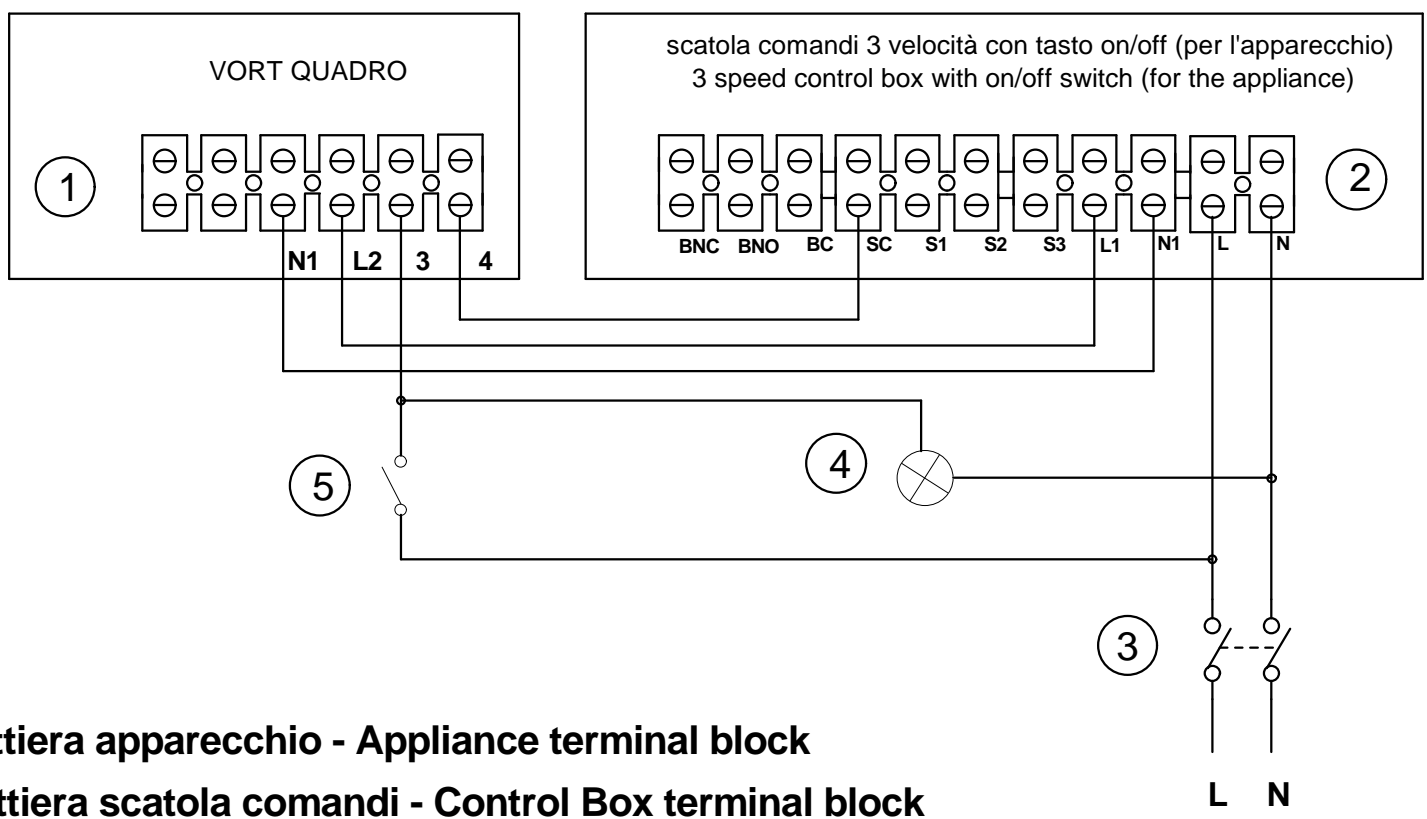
VORT QUADRO

1

N1 L2 3 4

scatola comandi 3 velocità con tasto on/off (per l'apparecchio)
3 speed control box with on/off switch (for the appliance)

2

BNC BNO BC SC S1 S2 S3 L1 N1 L N

5

4

3

L N

ttiera apparecchio - Appliance terminal block

ttiera scatola comandi - Control Box terminal block